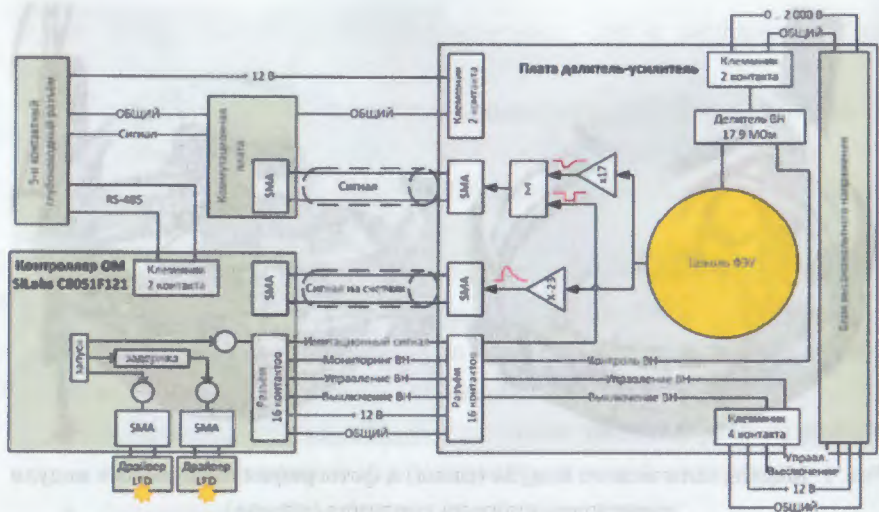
0 .. 2 000 В
ОБЩИЙ
Плата делитель-усилитель
Клеммник 2 контакта
Делитель ВН 17.9 МОм
5-ти контактный глубоководный разъём
12 В
Клеммник 2 контакта
ОБЩИЙ
ОБЩИЙ
Сигнал
Коммутационная плата
SMA
Сигнал
SMA
М
417
RS-485
Цоколь ФЭУ
Блок высоковольтного напряжения
Контроллер ОМ SiLabs C8051F121
Клеммник 2 контакта
SMA
Сигнал на счетчик
SMA
X 23
Имитационный сигнал
Запуск
задержка
Разъём 16 контактов
Мониторинг ВН
Управление ВН
Выключение ВН
12 В
ОБЩИЙ
Разъём 16 контактов
Контроль ВН
Управление ВН
Выключение ВН
SMA
SMA
Клеммник 4 контакта
Драйвер LED
Драйвер LED
Управл.
Выключение
12 В
ОБЩИЙ